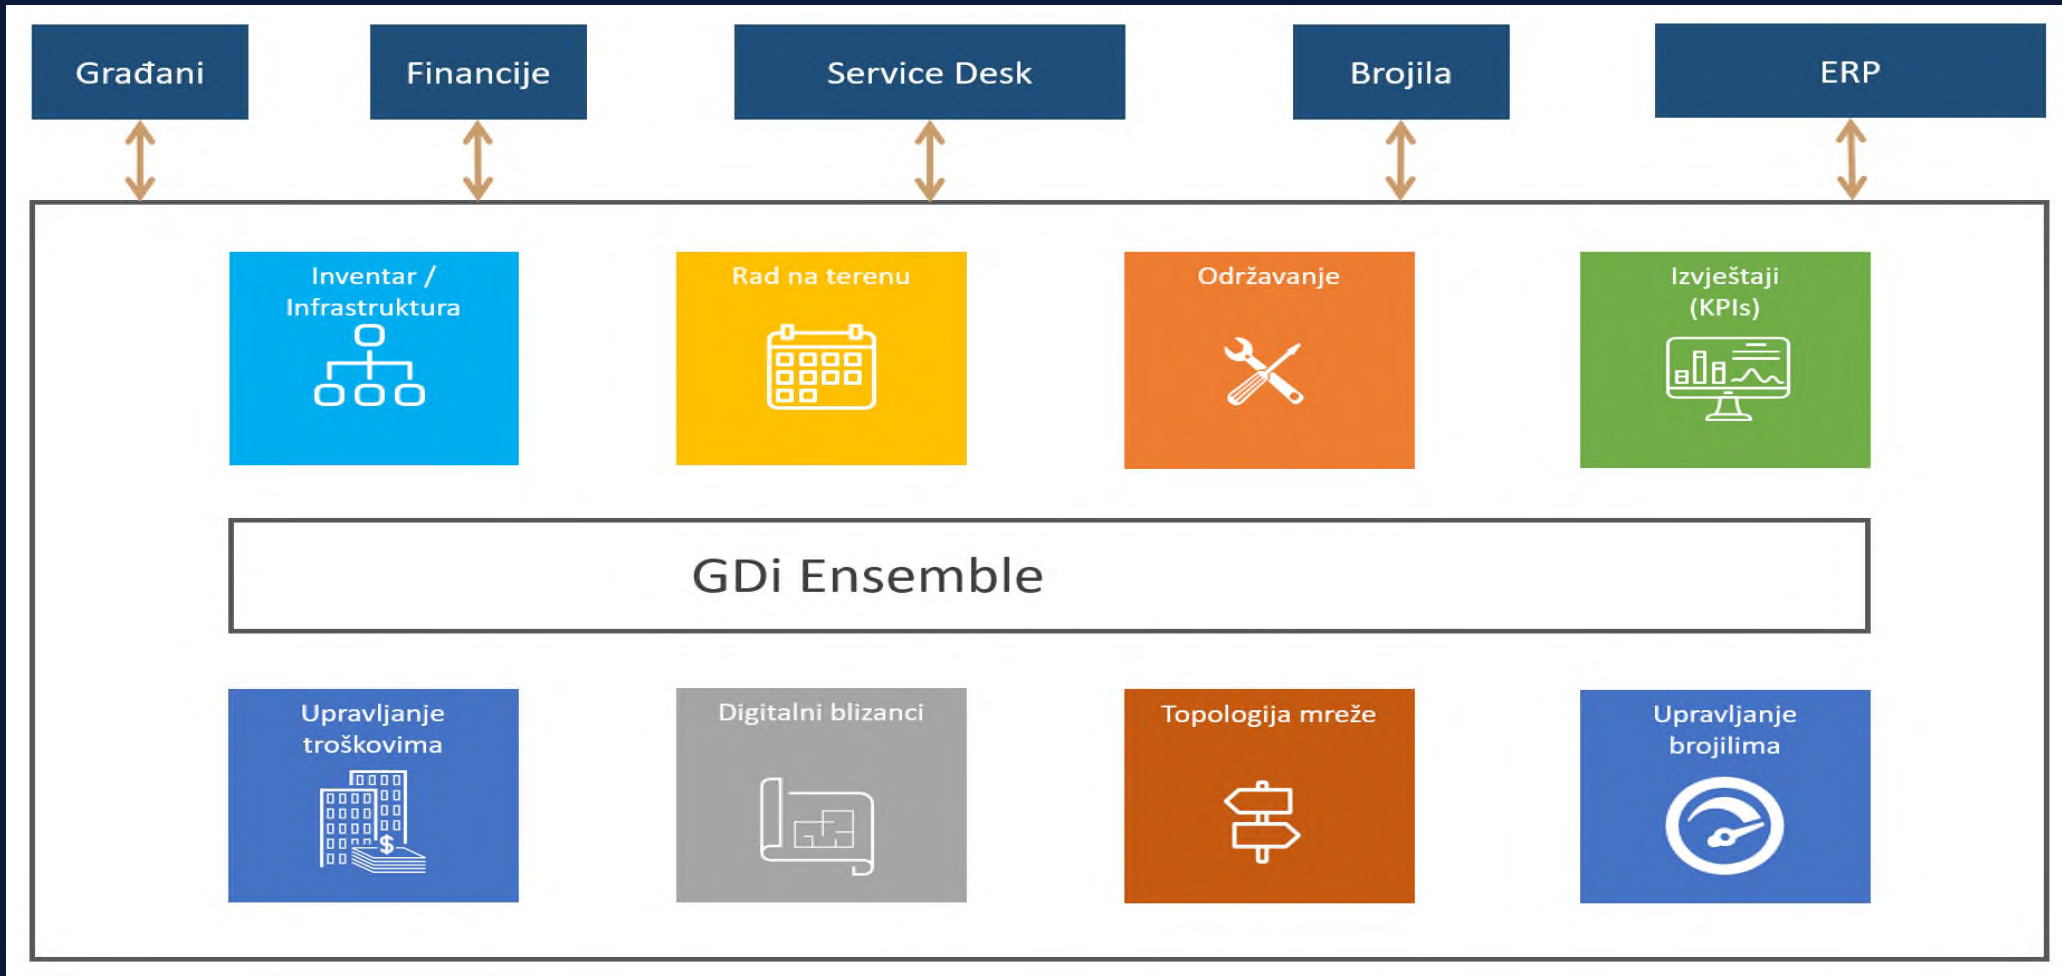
Građani

Financije

Service Desk

Brojila

ERP

Inventar / Infrastruktura

Rad na terenu

Održavanje

Izvještaji (KPIs)

GDi Ensemble

Upravljanje troškovima

Digitalni blizanci

Topologija mreže

Upravljanje brojilima